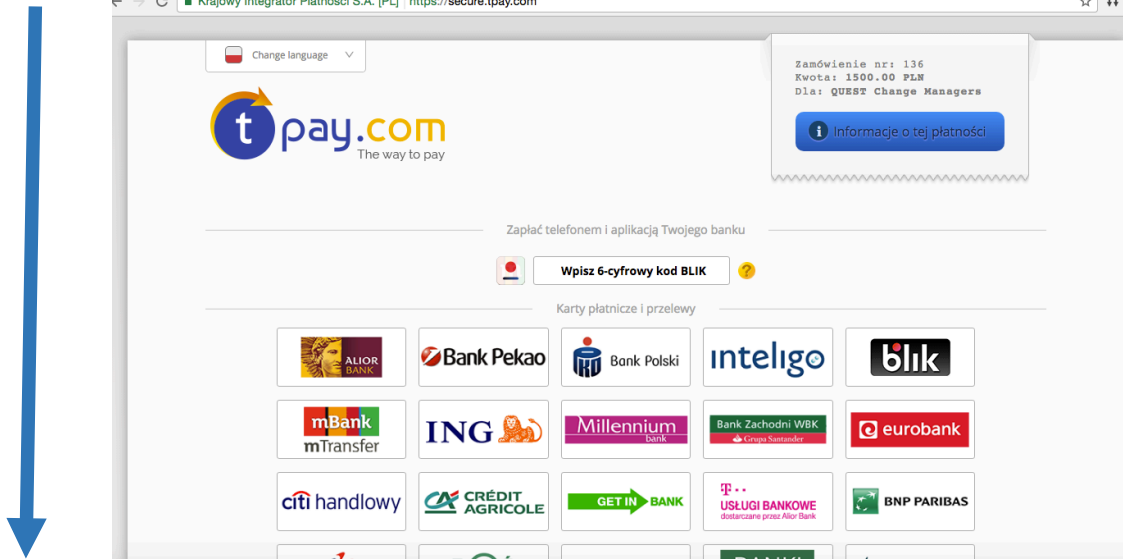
Krajowy Integrator Płatności S.A. [PL] https://secure.tpay.com

Change language

tpay.com
The way to pay

Zamówienie nr: 136
Kwota: 1500.00 PLN
Dla: QUEST Change Managers

Informacje o tej płatności

Zapłać telefonem i aplikacją Twojego banku

Wpisz 6-cyfrowy kod BLIK

Karty płatnicze i przelewy

| ALIOR BANK | Bank Pekao | Bank Polski | inteligo | blik |
|---|---|---|---|---|
| mBank mTransfer | ING | Millennium bank | Bank Zachodni WBK Grupa Santander | eurobank |
| citi handlowy | CRÉDIT AGRICOLE | GET IN BANK | T·· USŁUGI BANKOWE dostarczane przez Alior Bank | BNP PARIBAS |